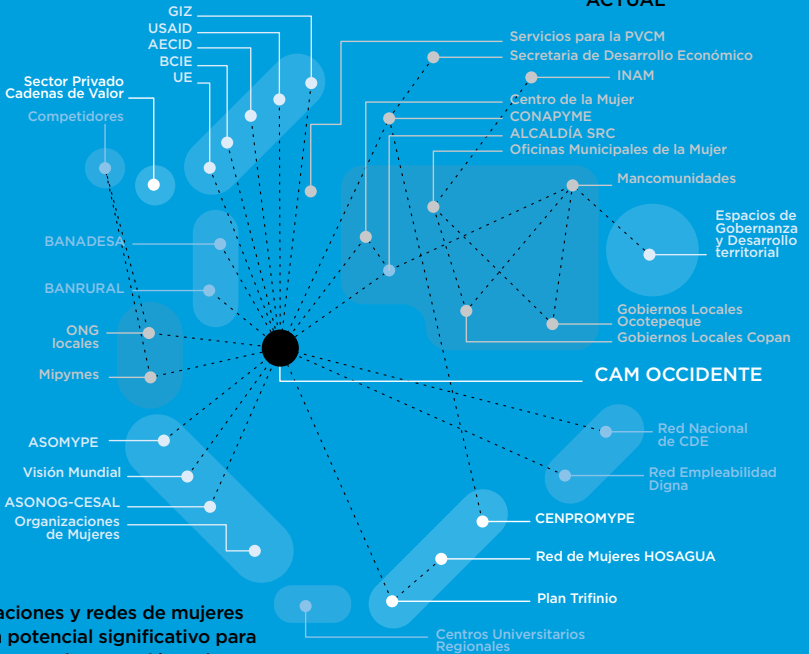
ACTUAL

GIZ
USAID
AECID
BCIE
UE

Sector Privado
Cadenas de Valor
Competidores

Servicios para la PVCM
Secretaria de Desarrollo Económico
INAM
Centro de la Mujer
CONAPYME
ALCALDÍA SRC
Oficinas Municipales de la Mujer
Mancomunidades

Espacios de Gobernanza y Desarrollo territorial

BANADESA
BANRURAL
ONG locales
Mipymes

Gobiernos Locales Ocotepeque
Gobiernos Locales Copan

CAM OCCIDENTE

ASOMYPE
Visión Mundial
ASONOG-CESAL
Organizaciones de Mujeres

Red Nacional de CDE
Red Empleabilidad Digna

CENPROMYPE
Red de Mujeres HOSAGUA
Plan Trifinio

Centros Universitarios Regionales

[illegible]aciones y redes de mujeres
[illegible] potencial significativo para
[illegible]